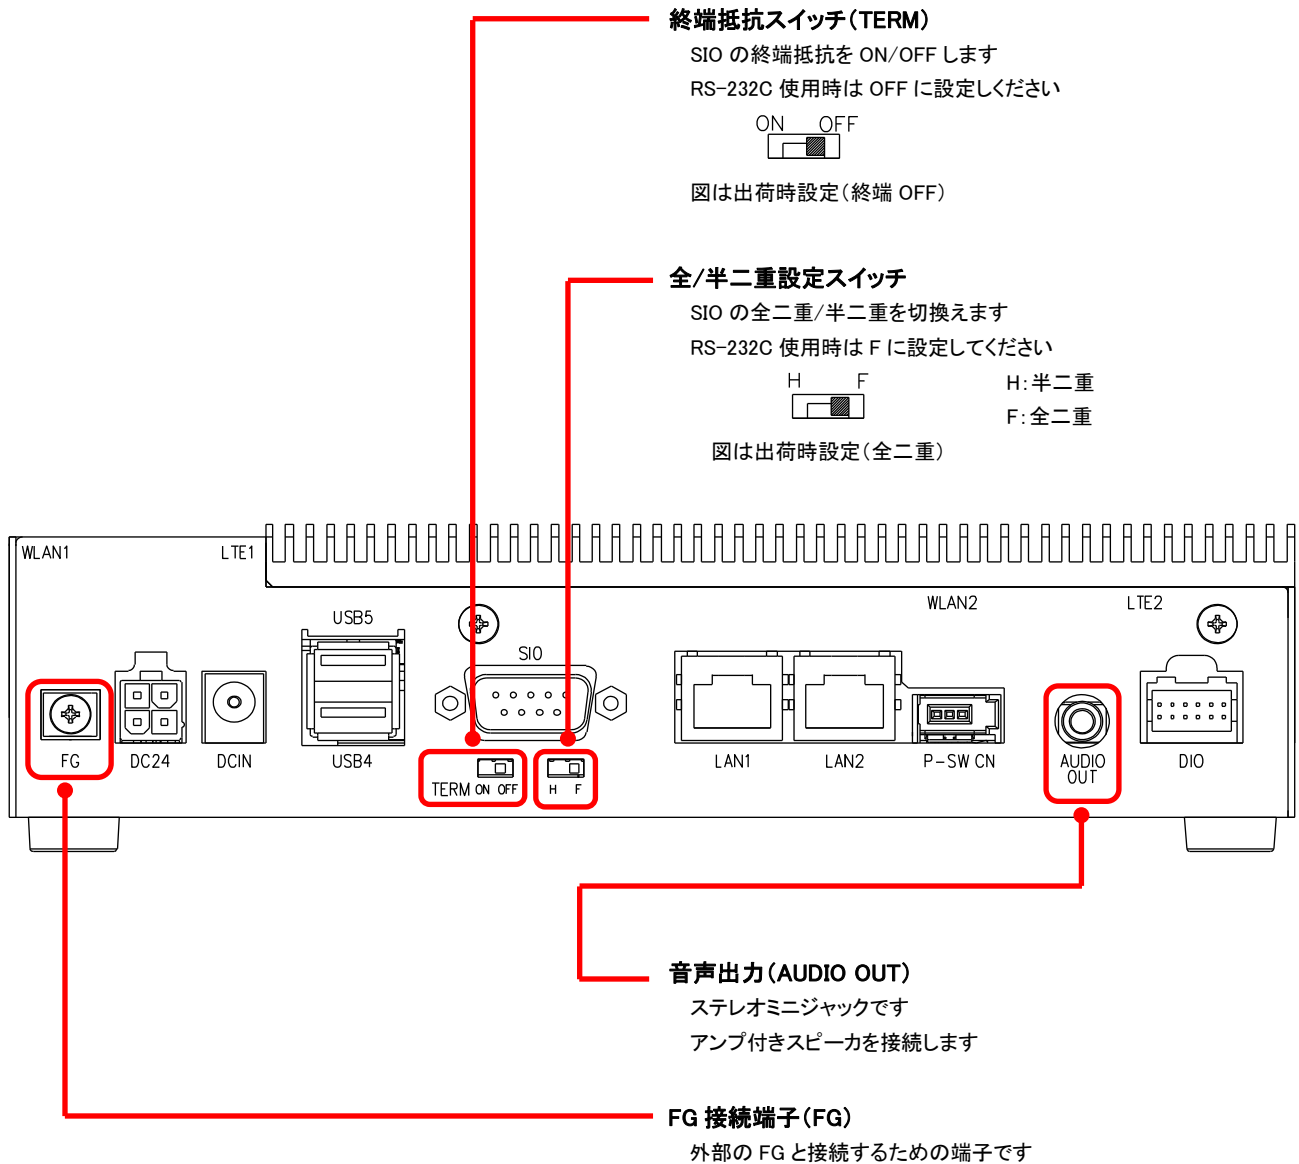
終端抵抗スイッチ(TERM)
SIO の終端抵抗を ON/OFF します
RS-232C 使用時は OFF に設定しください
ON OFF
図は出荷時設定(終端 OFF)

全/半二重設定スイッチ
SIO の全二重/半二重を切換えます
RS-232C 使用時は F に設定してください
H F
H:半二重
F:全二重
図は出荷時設定(全二重)

WLAN1
LTE1
USB5
SIO
WLAN2
LTE2
FG
DC24
DCIN
USB4
TERM ON OFF
H F
LAN1
LAN2
P-SW CN
AUDIO OUT
DIO

音声出力(AUDIO OUT)
ステレオミニジャックです
アンプ付きスピーカを接続します

FG 接続端子(FG)
外部の FG と接続するための端子です